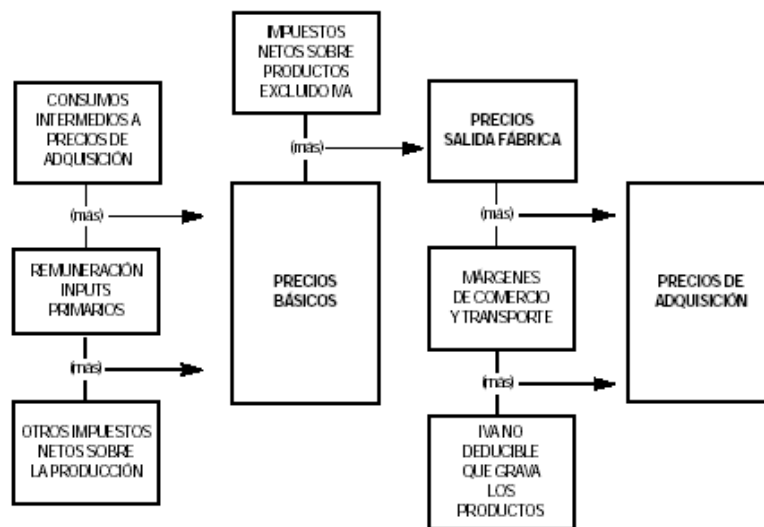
IMPUESTOS NETOS SOBRE PRODUCTOS EXCLUIDO IVA

CONSUMOS INTERMEDIOS A PRECIOS DE ADQUISICIÓN

(más)

PRECIOS SALIDA FÁBRICA

(más)

(más)

REMUNERACIÓN INPUTS PRIMARIOS

PRECIOS BÁSICOS

MÁRGENES DE COMERCIO Y TRANSPORTE

PRECIOS DE ADQUISICIÓN

(más)

(más)

OTROS IMPUESTOS NETOS SOBRE LA PRODUCCIÓN

IVA NO DEDUCIBLE QUE GRAVA LOS PRODUCTOS